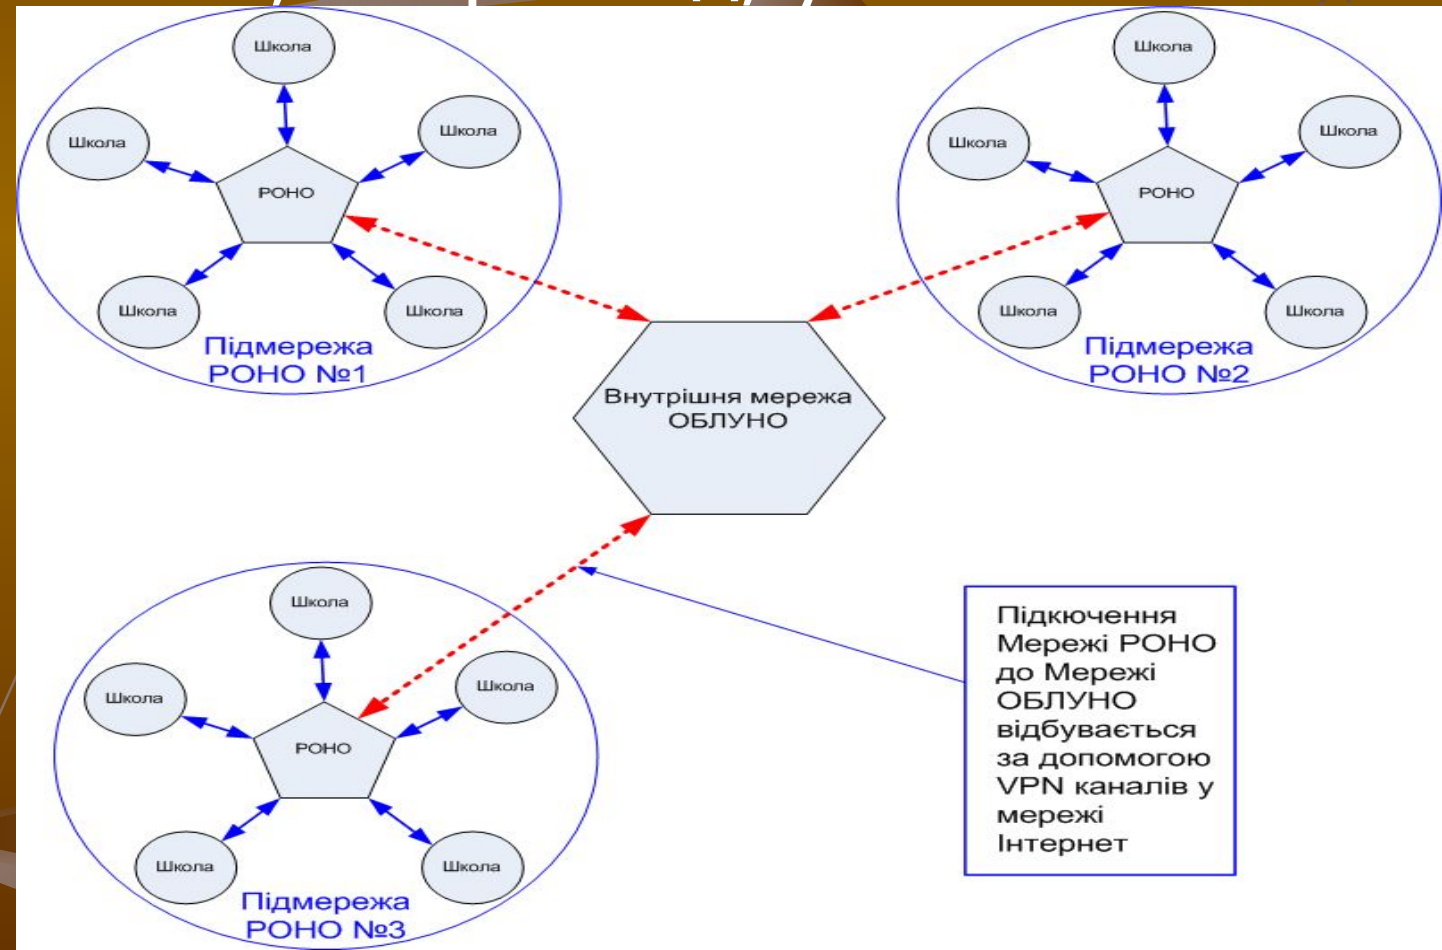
Школа
Школа
Школа
РОНО
Школа
Школа
Підмережа РОНО №1

Школа
Школа
Школа
РОНО
Школа
Школа
Підмережа РОНО №2

Внутрішня мережа ОБЛУНО

Школа
Школа
Школа
РОНО
Школа
Школа
Підмережа РОНО №3

Підкючення Мережі РОНО до Мережі ОБЛУНО відбувається за допомогою VPN каналів у мережі Інтернет